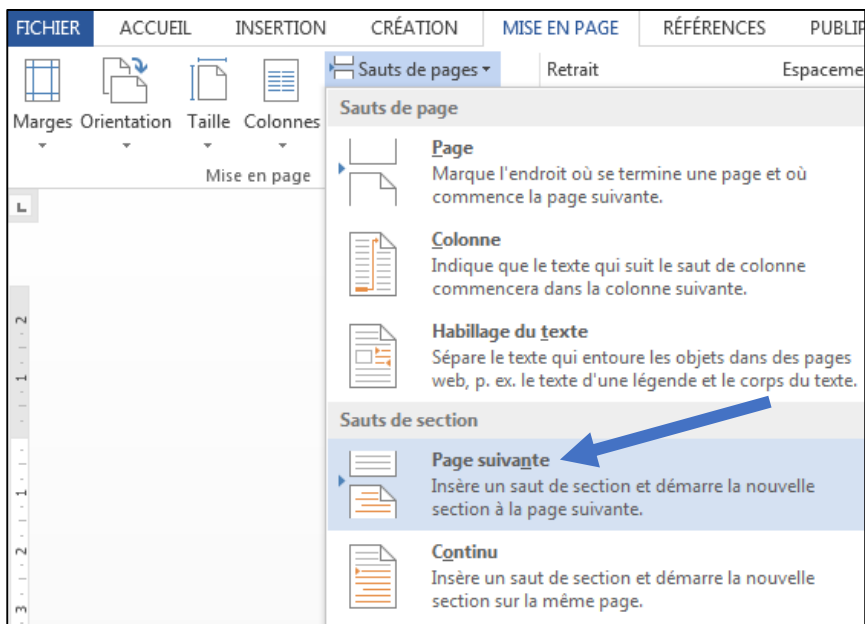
FICHIER ACCUEIL INSERTION CRÉATION MISE EN PAGE RÉFÉRENCES PUBLI

Marges Orientation Taille Colonnes

Mise en page

Sauts de pages

Retrait

Espaceme

Sauts de page

Page
Marque l'endroit où se termine une page et où commence la page suivante.

Colonne
Indique que le texte qui suit le saut de colonne commencera dans la colonne suivante.

Habillage du texte
Sépare le texte qui entoure les objets dans des pages web, p. ex. le texte d'une légende et le corps du texte.

Sauts de section

Page suivante
Insère un saut de section et démarre la nouvelle section à la page suivante.

Continu
Insère un saut de section et démarre la nouvelle section sur la même page.

2 1 1 2 3